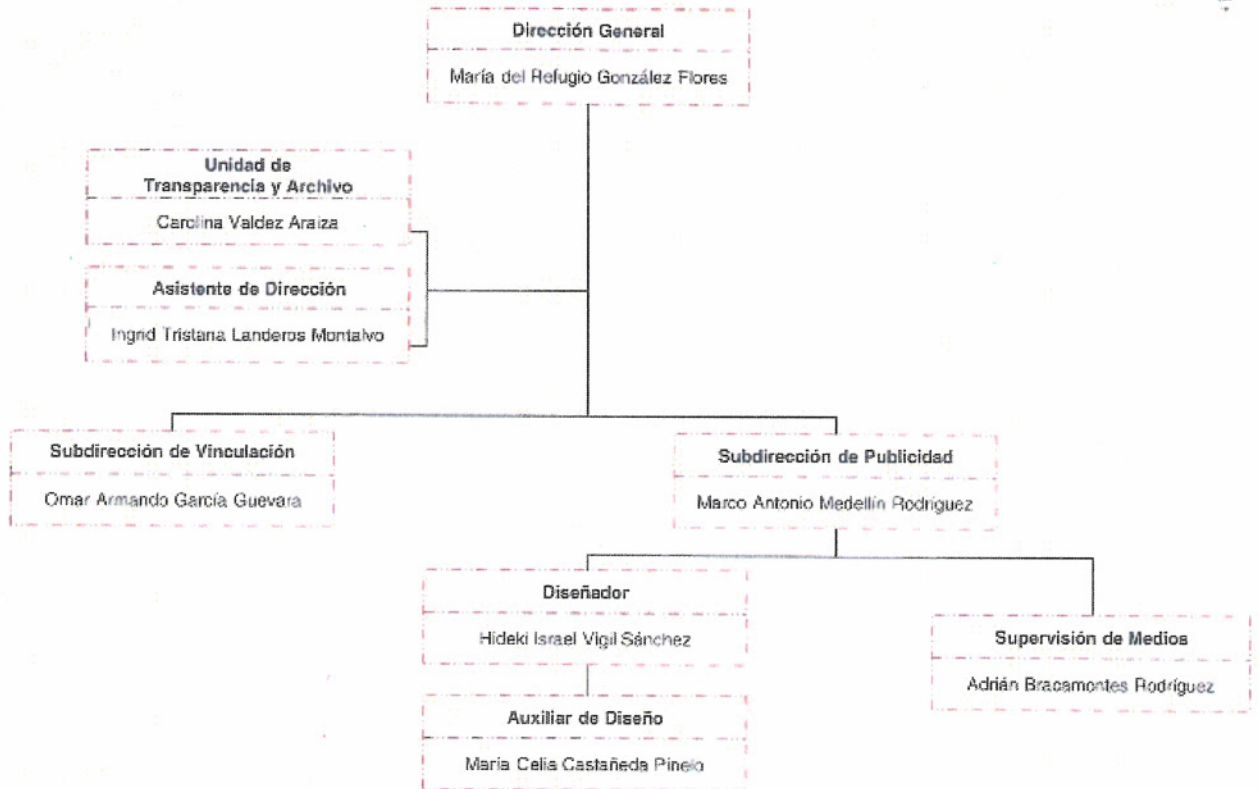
Dirección General

María del Refugio González Flores

Unidad de Transparencia y Archivo

Carolina Valdez Araiza

Asistente de Dirección

Ingrid Tristana Landeros Montalvo

Subdirección de Vinculación

Omar Armando García Guevara

Subdirección de Publicidad

Marco Antonio Medellín Rodríguez

Diseñador

Hideki Israel Vigil Sánchez

Auxiliar de Diseño

María Celia Castañeda Pinelo

Supervisión de Medios

Adrián Bracamontes Rodríguez